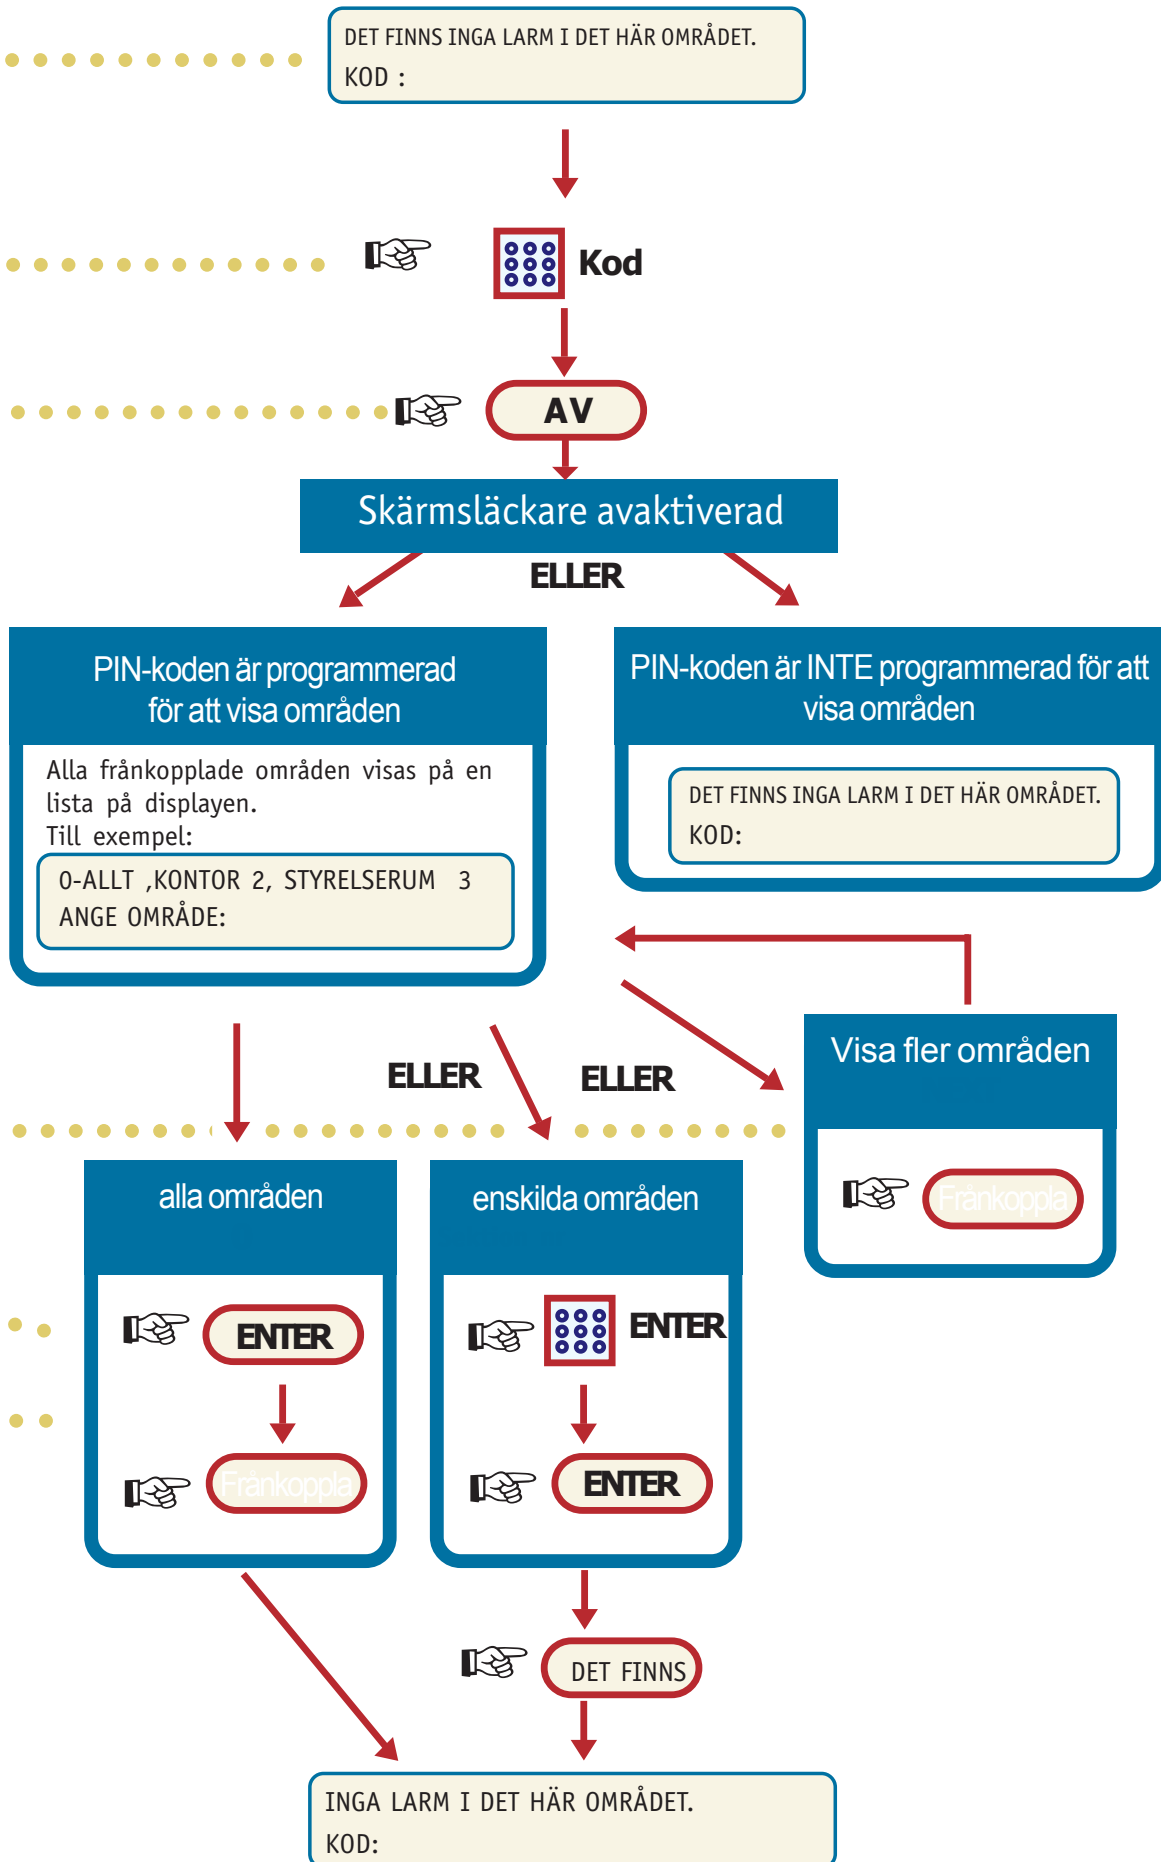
DET FINNS INGA LARM I DET HÄR OMRÅDET.
KOD :

Kod

AV

Skärmsläckare avaktiverad

ELLER

PIN-koden är programmerad för att visa områden

Alla frånkopplade områden visas på en lista på displayen.
Till exempel:

0-ALLT ,KONTOR 2, STYRELSERUM 3
ANGE OMRÅDE:

PIN-koden är INTE programmerad för att visa områden

DET FINNS INGA LARM I DET HÄR OMRÅDET.
KOD:

ELLER

ELLER

Visa fler områden

Frånkoppla

alla områden

ENTER

Frånkoppla

enskilda områden

ENTER

ENTER

DET FINNS

INGA LARM I DET HÄR OMRÅDET.
KOD: